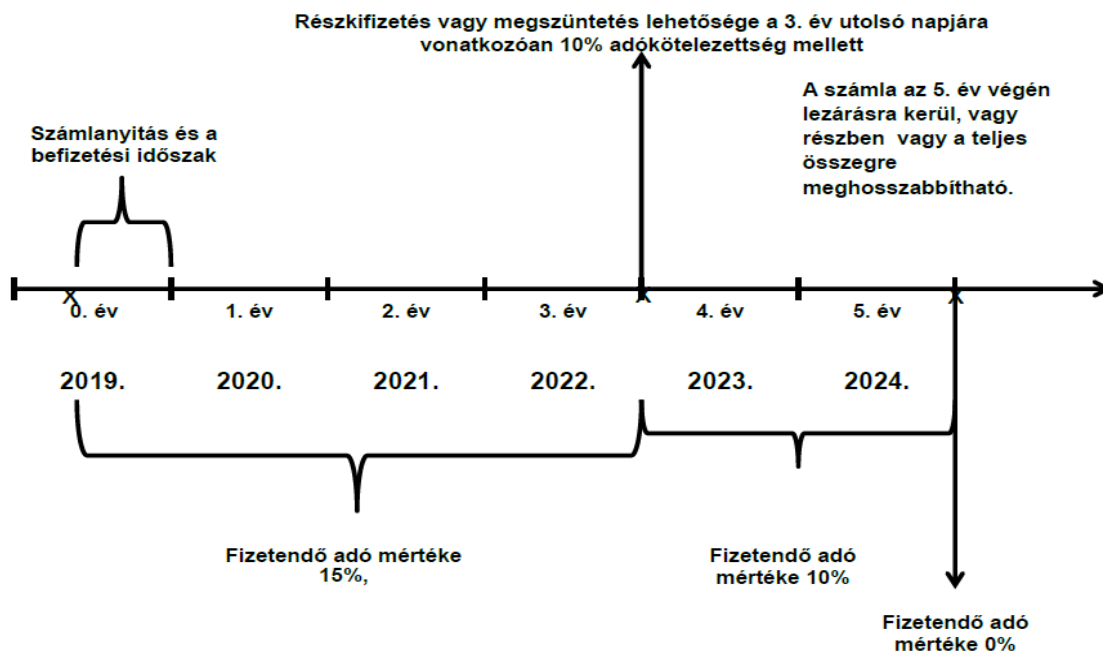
Részkifizetés vagy megszüntetés lehetősége a 3. év utolsó napjára vonatkozóan 10% adókötelezettség mellett

A számla az 5. év végén lezárásra kerül, vagy részben vagy a teljes összegre meghosszabbítható.

Számlanyitás és a befizetési időszak

0. év

1. év

2. év

3. év

4. év

5. év

2019.

2020.

2021.

2022.

2023.

2024.

Fizetendő adó mértéke 15%,

Fizetendő adó mértéke 10%

Fizetendő adó mértéke 0%